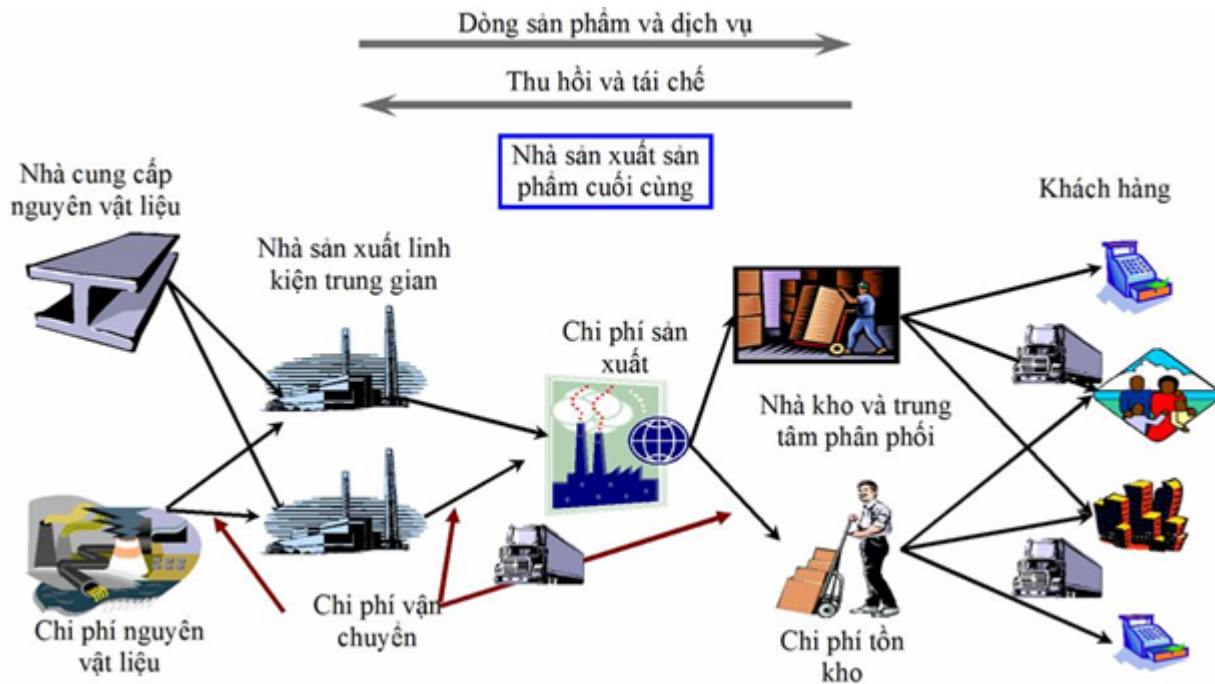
Dòng sản phẩm và dịch vụ

Thu hồi và tái chế

Nhà sản xuất sản phẩm cuối cùng

Nhà cung cấp nguyên vật liệu

Khách hàng

Nhà sản xuất linh kiện trung gian

Chi phí sản xuất

Nhà kho và trung tâm phân phối

Chi phí vận chuyển

Chi phí nguyên vật liệu

Chi phí tồn kho